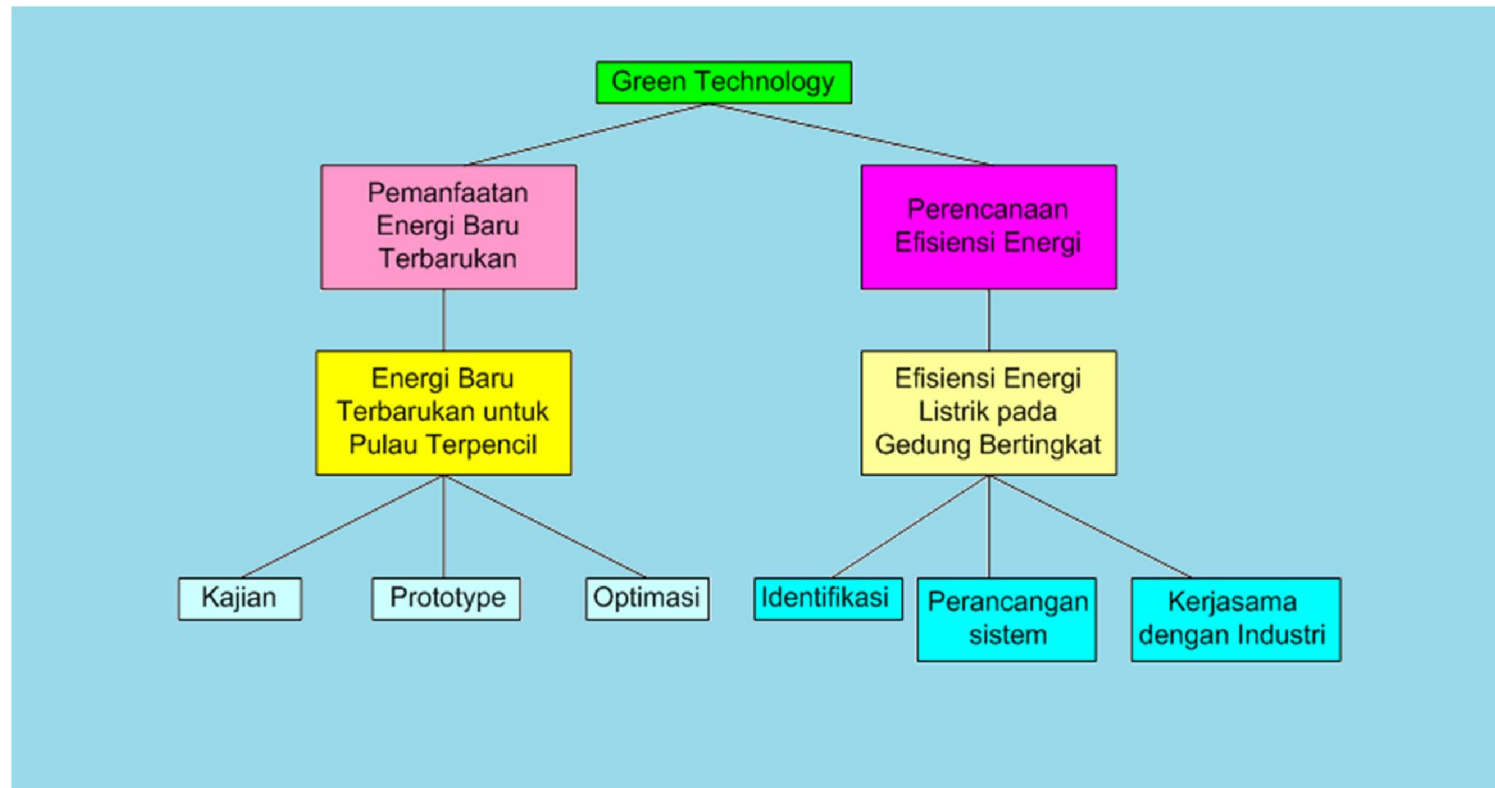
Green Technology

Pemanfaatan Energi Baru Terbarukan

Perencanaan Efisiensi Energi

Energi Baru Terbarukan untuk Pulau Terpencil

Efisiensi Energi Listrik pada Gedung Bertingkat

Kajian

Prototype

Optimasi

Identifikasi

Perancangan sistem

Kerjasama dengan Industri